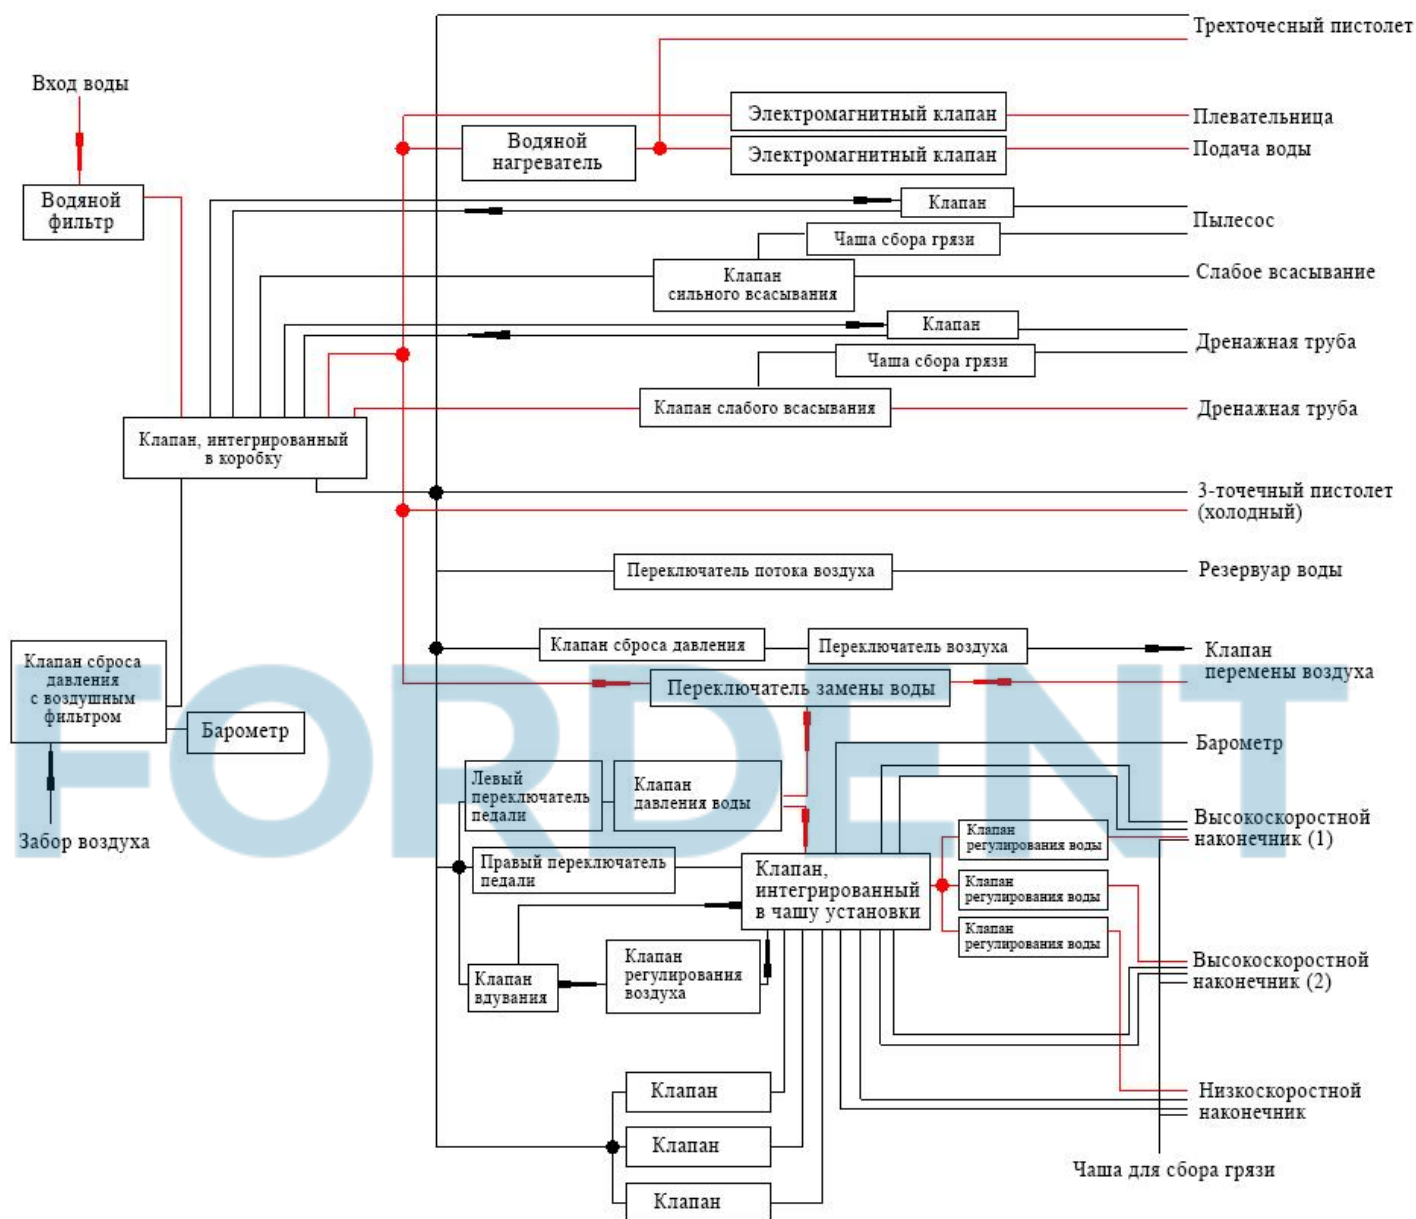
Трехточесный пистолет

Вход воды

Электромагнитный клапан

Плевательница

Водяной нагреватель

Электромагнитный клапан

Подача воды

Водяной фильтр

Клапан

Пылесос

Чаша сбора грязи

Клапан сильного всасывания

Слабое всасывание

Клапан

Дренажная труба

Чаша сбора грязи

Клапан слабого всасывания

Дренажная труба

Клапан, интегрированный в коробку

3-точечный пистолет (холодный)

Переключатель потока воздуха

Резервуар воды

Клапан сброса давления

Переключатель воздуха

Клапан перемены воздуха

Клапан сброса давления с воздушным фильтром

Переключатель замены воды

Барометр

Барометр

Забор воздуха

Левый переключатель педали

Клапан давления воды

Высокоскоростной наконечник (1)

Клапан регулирования воды

Правый переключатель педали

Клапан, интегрированный в чашу установки

Клапан регулирования воды

Клапан регулирования воды

Клапан вдувания

Клапан регулирования воздуха

Высокоскоростной наконечник (2)

Клапан

Низкоскоростной наконечник

Клапан

Чаша для сбора грязи

Клапан

FORDENT